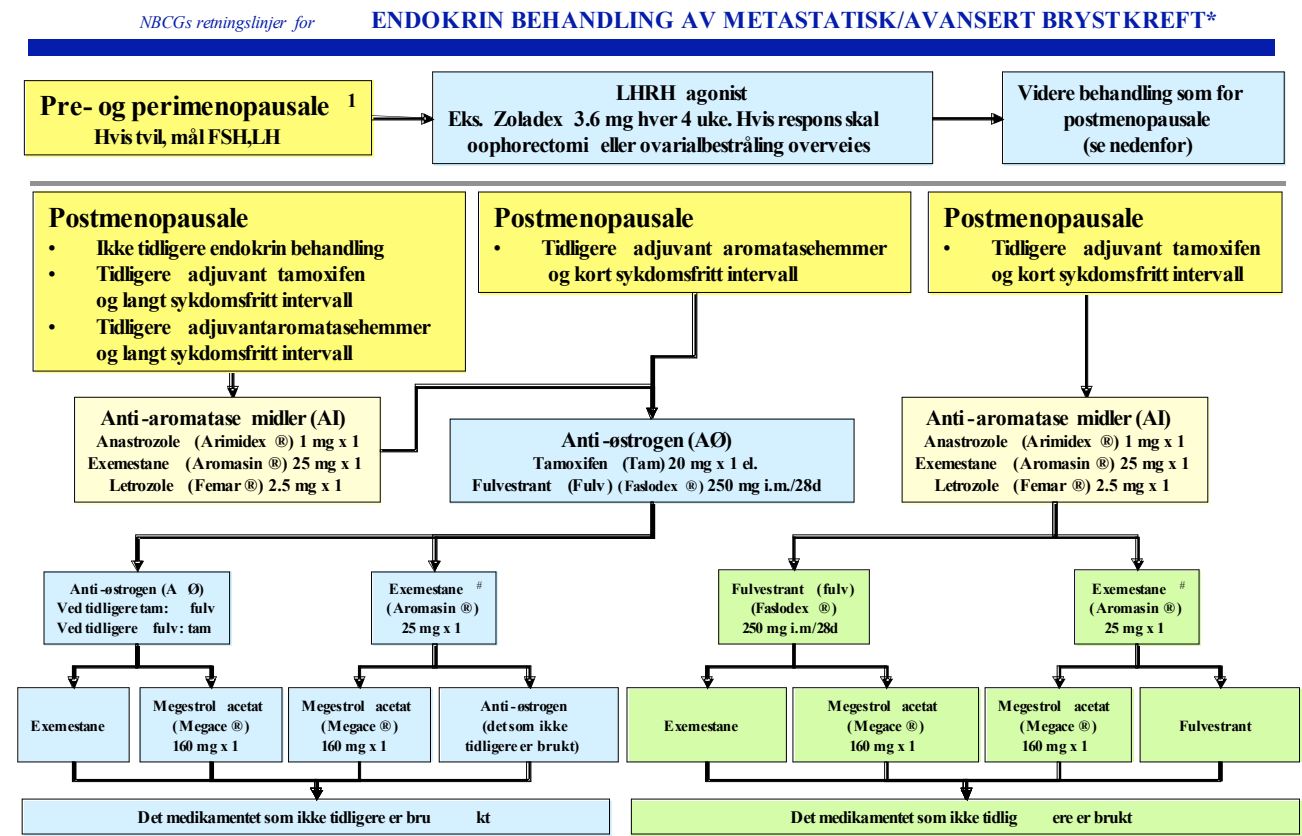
NBCGs retningslinjer for ENDOKRIN BEHANDLING AV METASTATISK/AVANSERT BRYSTKREFT*

Pre- og perimenopausale $^1$
Hvis tvil, mål FSH,LH

LHRH agonist
Eks. Zoladex 3.6 mg hver 4 uke. Hvis respons skal oophorectomi eller ovarialbestråling overveies

Videre behandling som for postmenopausale (se nedenfor)

Postmenopausale
• Ikke tidligere endokrin behandling
• Tidligere adjuvant tamoxifen og langt sykdomsfritt intervall
• Tidligere adjuvantaromatasehemmer og langt sykdomsfritt intervall

Postmenopausale
• Tidligere adjuvant aromatasehemmer og kort sykdomsfritt intervall

Postmenopausale
• Tidligere adjuvant tamoxifen og kort sykdomsfritt intervall

Anti-aromatase midler (AI)
Anastrozole (Arimidex ®) 1 mg x 1
Exemestane (Aromasin ®) 25 mg x 1
Letrozole (Femar ®) 2.5 mg x 1

Anti-østrogen (AØ)
Tamoxifen (Tam) 20 mg x 1 el.
Fulvestrant (Fulv) (Faslodex ®) 250 mg i.m./28d

Anti-aromatase midler (AI)
Anastrozole (Arimidex ®) 1 mg x 1
Exemestane (Aromasin ®) 25 mg x 1
Letrozole (Femar ®) 2.5 mg x 1

Anti-østrogen (AØ)
Ved tidligere tam: fulv
Ved tidligere fulv: tam

Exemestane $^\#$
(Aromasin ®)
25 mg x 1

Fulvestrant (fulv)
(Faslodex ®)
250 mg i.m/28d

Exemestane $^\#$
(Aromasin ®)
25 mg x 1

Exemestane

Megestrol acetat
(Megace ®)
160 mg x 1

Megestrol acetat
(Megace ®)
160 mg x 1

Anti-østrogen
(det som ikke tidligere er brukt)

Exemestane

Megestrol acetat
(Megace ®)
160 mg x 1

Megestrol acetat
(Megace ®)
160 mg x 1

Fulvestrant

Det medikamentet som ikke tidligere er bru kt

Det medikamentet som ikke tidlig ere er brukt